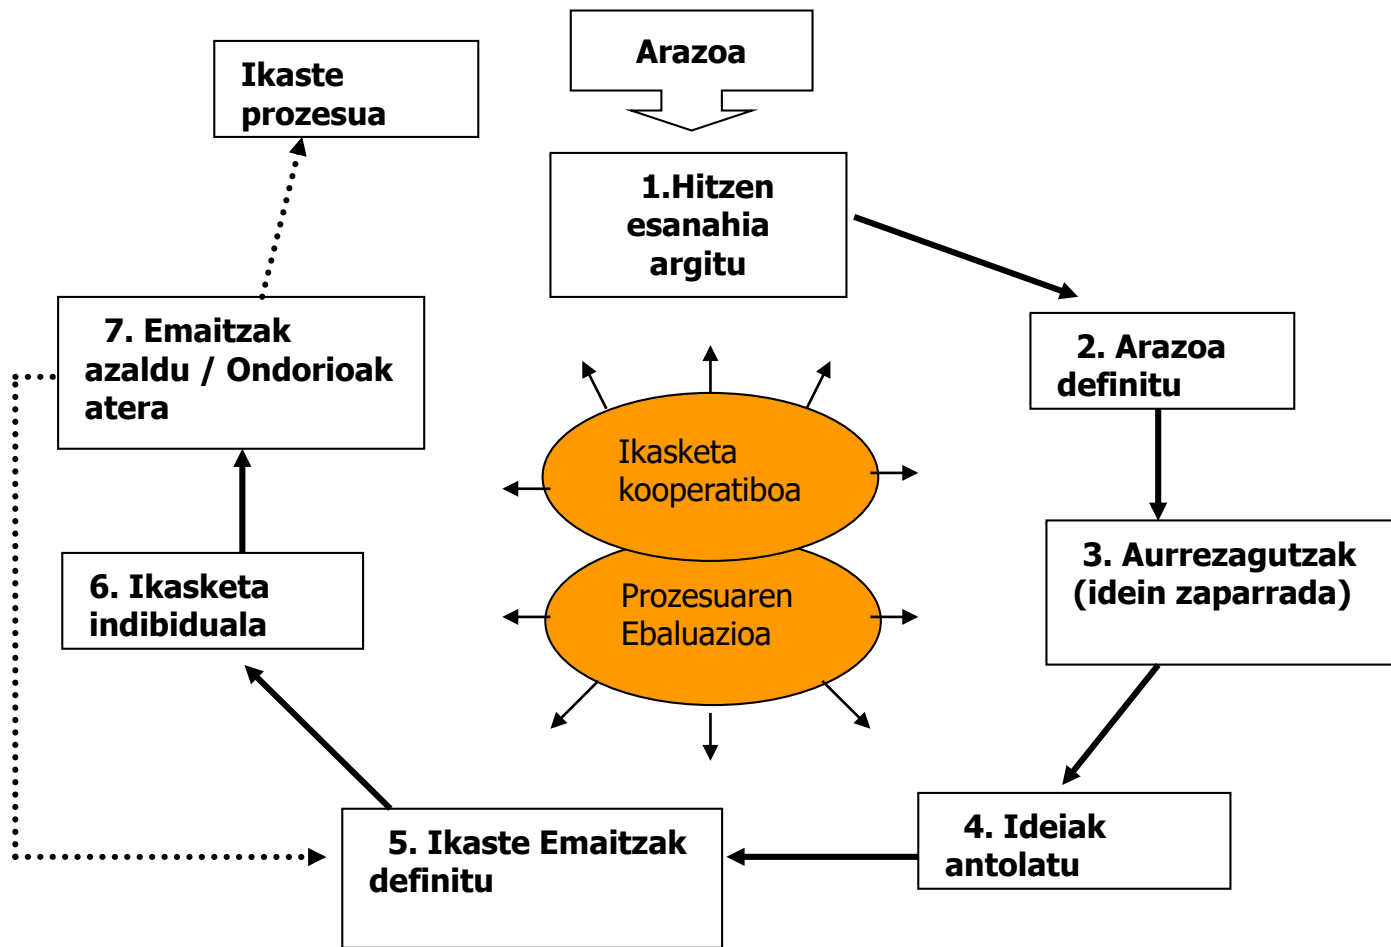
Ikaste prozesua

Arazoa

1.Hitzen esanahia argitu

2. Arazoa definitu

7. Emaitzak azaldu / Ondorioak atera

Ikasketa kooperatiboa

Prozesuaren Ebaluazioa

3. Aurrezagutzak (idein zaparrada)

6. Ikasketa indibiduala

4. Ideiak antolatu

5. Ikaste Emaitzak definitu